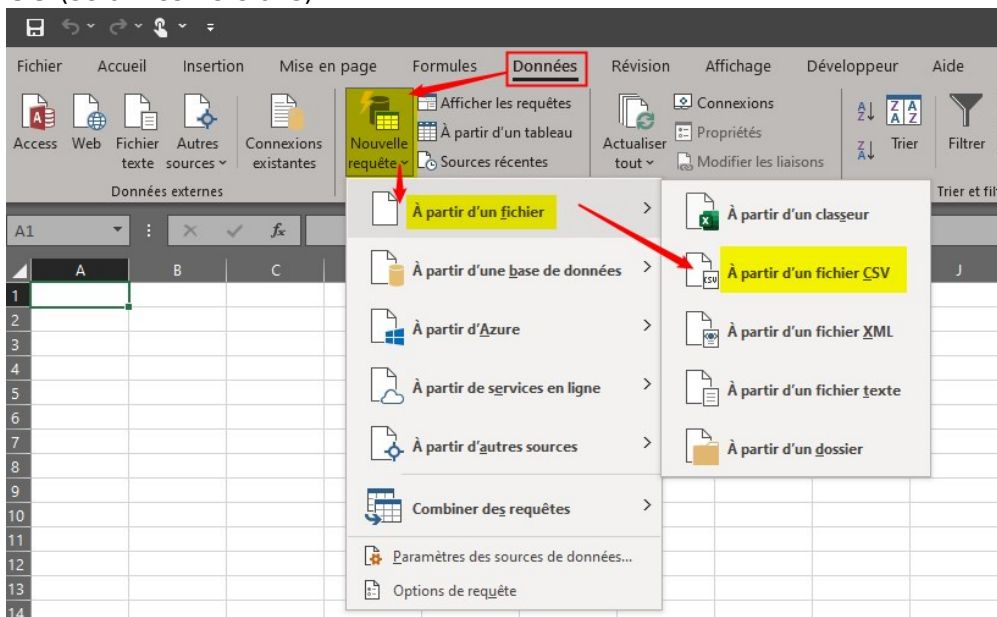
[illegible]

Fichier Accueil Insertion Mise en page Formules Données Révision Affichage Développeur Aide

Access Web Fichier texte Autres sources Connexions existantes

Données externes

Nouvelle requête

Afficher les requêtes
À partir d'un tableau
Sources récentes

Actualiser tout

Connexions
Propriétés
Modifier les liaisons

Trier

Filtrer

Trier et fil

A1

fx

A B C J

1
2
3
4
5
6
7
8
9
10
11
12
13
14

À partir d'un fichier
À partir d'une base de données
À partir d'Azure
À partir de services en ligne
À partir d'autres sources
Combiner des requêtes
Paramètres des sources de données...
Options de requête

À partir d'un classeur
À partir d'un fichier CSV
À partir d'un fichier XML
À partir d'un fichier texte
À partir d'un dossier